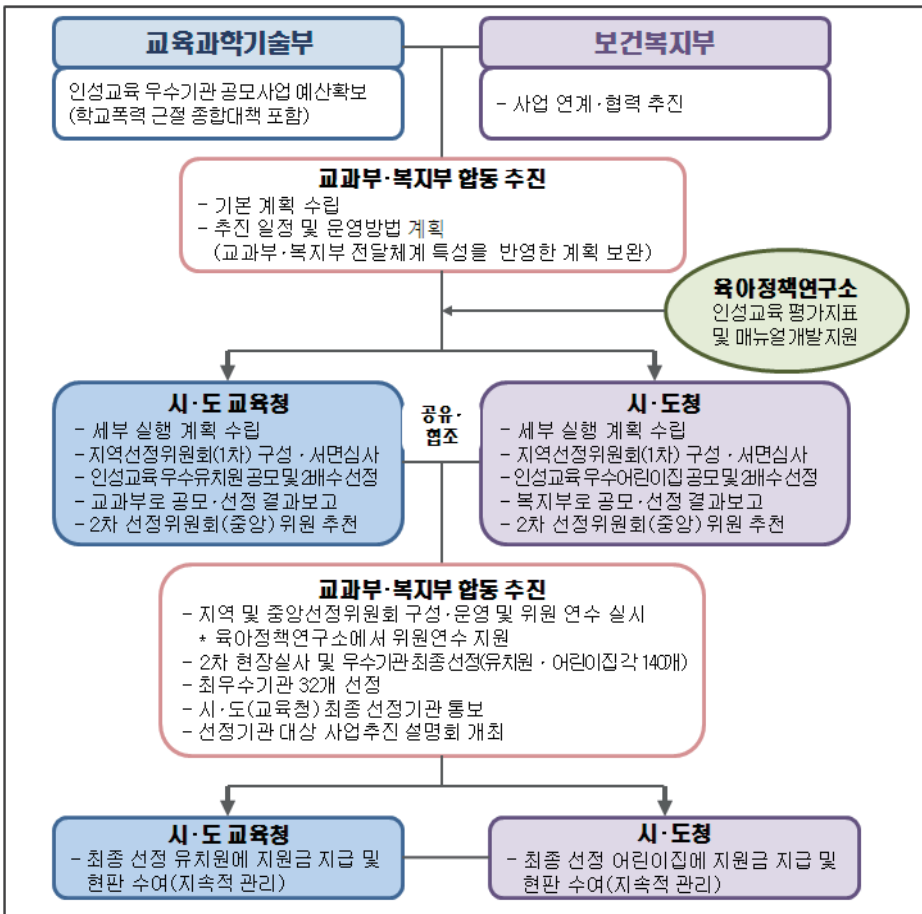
교육과학기술부

인성교육 우수기관 공모사업 예산확보
(학교폭력 근절 종합대책 포함)

보건복지부

- 사업 연계·협력 추진

교과부·복지부 합동 추진
- 기본 계획 수립
- 추진 일정 및 운영방법 계획
(교과부·복지부 전달체계 특성을 반영한 계획 보완)

육아정책연구소
인성교육 평가지표 및 매뉴얼개발지원

시·도 교육청
- 세부 실행 계획 수립
- 지역선정위원회(1차) 구성·서면심사
- 인성교육우수유치원 공모및2배수선정
- 교과부로 공모·선정 결과보고
- 2차 선정위원회(중앙) 위원 추천

공유·협조

시·도청
- 세부 실행 계획 수립
- 지역선정위원회(1차) 구성·서면심사
- 인성교육우수어린이집 공모및2배수선정
- 복지부로 공모·선정 결과보고
- 2차 선정위원회(중앙) 위원 추천

교과부·복지부 합동 추진
- 지역 및 중앙선정위원회 구성·운영 및 위원 연수 실시
* 육아정책연구소에서 위원연수 지원
- 2차 현장실사 및 우수기관최종선정(유치원·어린이집각 140개)
- 최우수기관 32개 선정
- 시·도(교육청) 최종 선정기관 통보
- 선정기관 대상 사업추진 설명회 개최

시·도 교육청
- 최종 선정 유치원에 지원금 지급 및 현판 수여(지속적 관리)

시·도청
- 최종 선정 어린이집에 지원금 지급 및 현판 수여(지속적 관리)